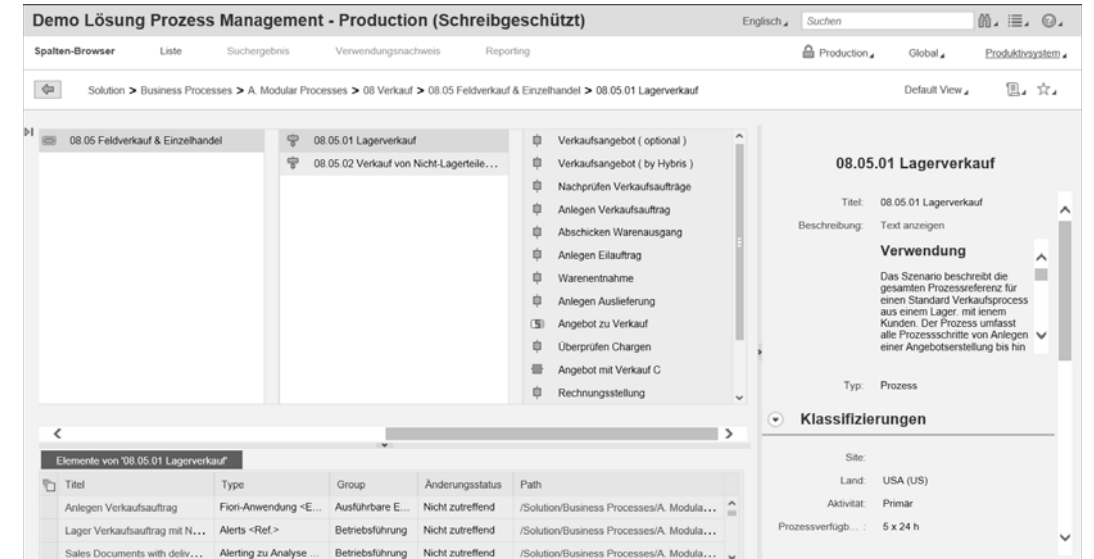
Demo Lösung Prozess Management - Production (Schreibgeschützt)

Englisch | Suchen

Spalten-Browser | Liste | Suchergebnis | Verwendungsnachweis | Reporting

Production | Global | Produktivsystem

Solution > Business Processes > A. Modular Processes > 08 Verkauf > 08.05 Feldverkauf & Einzelhandel > 08.05.01 Lagerverkauf

Default View

08.05 Feldverkauf & Einzelhandel

08.05.01 Lagerverkauf
08.05.02 Verkauf von Nicht-Lagerteile...

Verkaufsangebot ( optional )
Verkaufsangebot ( by Hybris )
Nachprüfen Verkaufsaufträge
Anlegen Verkaufsauftrag
Abschicken Warenausgang
Anlegen Eilauftrag
Warenentnahme
Anlegen Auslieferung
Angebot zu Verkauf
Überprüfen Chargen
Angebot mit Verkauf C
Rechnungsstellung

08.05.01 Lagerverkauf

Titel: 08.05.01 Lagerverkauf

Beschreibung: Text anzeigen

Verwendung

Das Szenario beschreibt die gesamten Prozessreferenz für einen Standard Verkaufsprocess aus einem Lager. mit ienem Kunden. Der Prozess umfasst alle Prozessschritte von Anlegen einer Angebotserstellung bis hin

Typ: Prozess

Klassifizierungen

Site:

Land: USA (US)

Aktivität: Primär

Prozessverfügb...: 5 x 24 h

Elemente von '08.05.01 Lagerverkauf'

| Titel | Type | Group | Änderungsstatus | Path |
|---|---|---|---|---|
| Anlegen Verkaufsauftrag | Fiori-Anwendung <E... | Ausführbare E... | Nicht zutreffend | /Solution/Business Processes/A. Modula... |
| Lager Verkaufsauftrag mit N... | Alerts <Ref.> | Betriebsführung | Nicht zutreffend | /Solution/Business Processes/A. Modula... |
| Sales Documents with deliv... | Alerting zu Analyse ... | Betriebsführung | Nicht zutreffend | /Solution/Business Processes/A. Modula... |